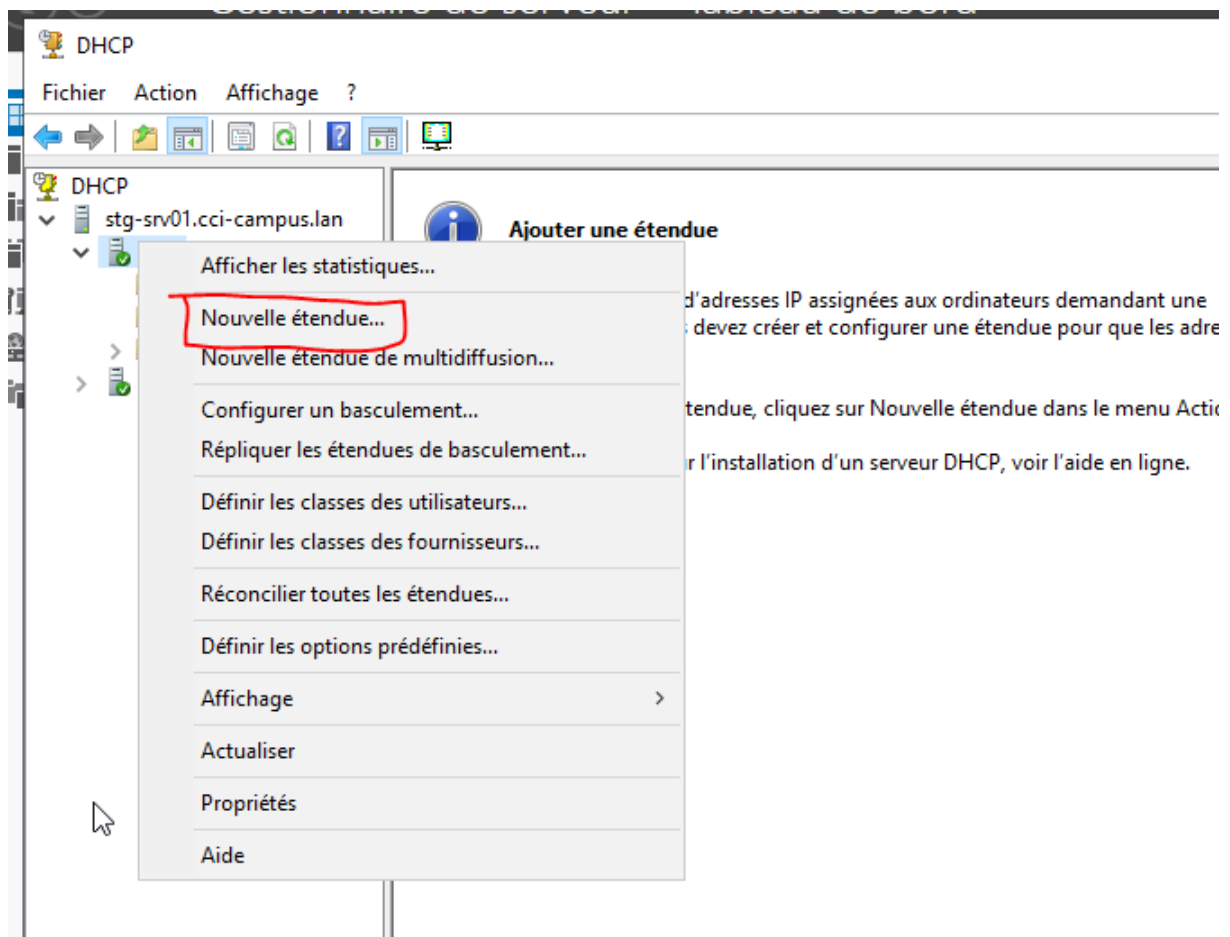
DHCP

Fichier Action Affichage ?

DHCP
stg-srv01.cci-campus.lan

Ajouter une étendue

d'adresses IP assignées aux ordinateurs demandant une
s devez créer et configurer une étendue pour que les adre

étendue, cliquez sur Nouvelle étendue dans le menu Actio

r l'installation d'un serveur DHCP, voir l'aide en ligne.

Afficher les statistiques...
Nouvelle étendue...
Nouvelle étendue de multidiffusion...
Configurer un basculement...
Répliquer les étendues de basculement...
Définir les classes des utilisateurs...
Définir les classes des fournisseurs...
Réconcilier toutes les étendues...
Définir les options prédéfinies...
Affichage
Actualiser
Propriétés
Aide